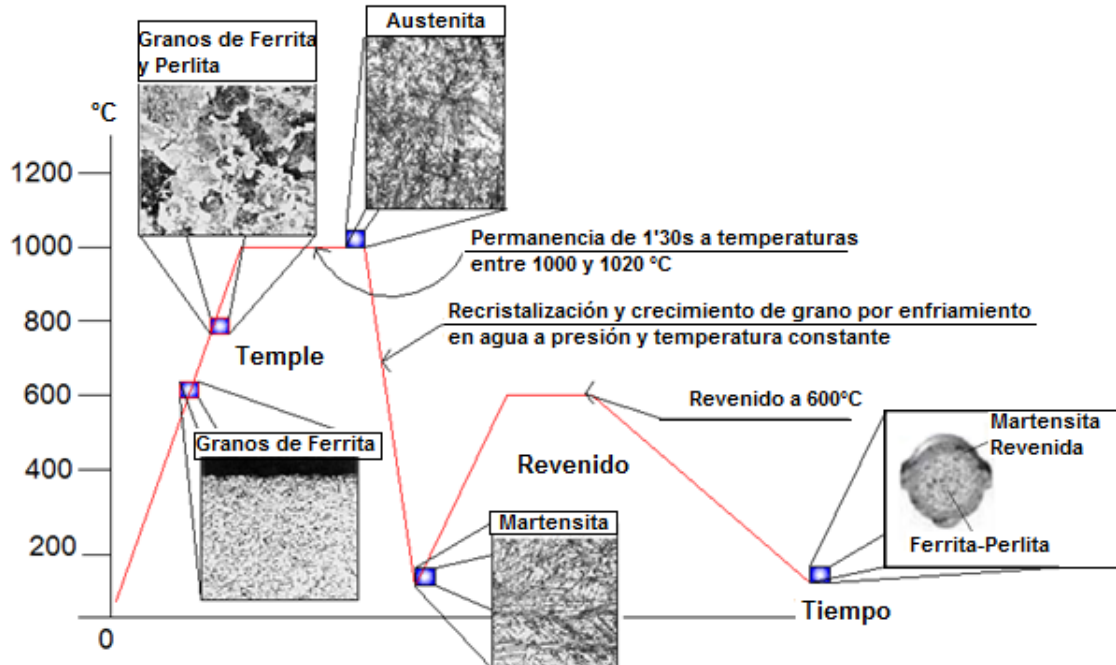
Granos de Ferrita y Perlita

Austenita

°C

1200

1000

800

600

400

200

0

Permanencia de 1'30s a temperaturas entre 1000 y 1020 °C

Recristalización y crecimiento de grano por enfriamiento en agua a presión y temperatura constante

Temple

Granos de Ferrita

Revenido a 600°C

Revenido

Martensita Revenida

Martensita

Ferrita-Perlita

Tiempo